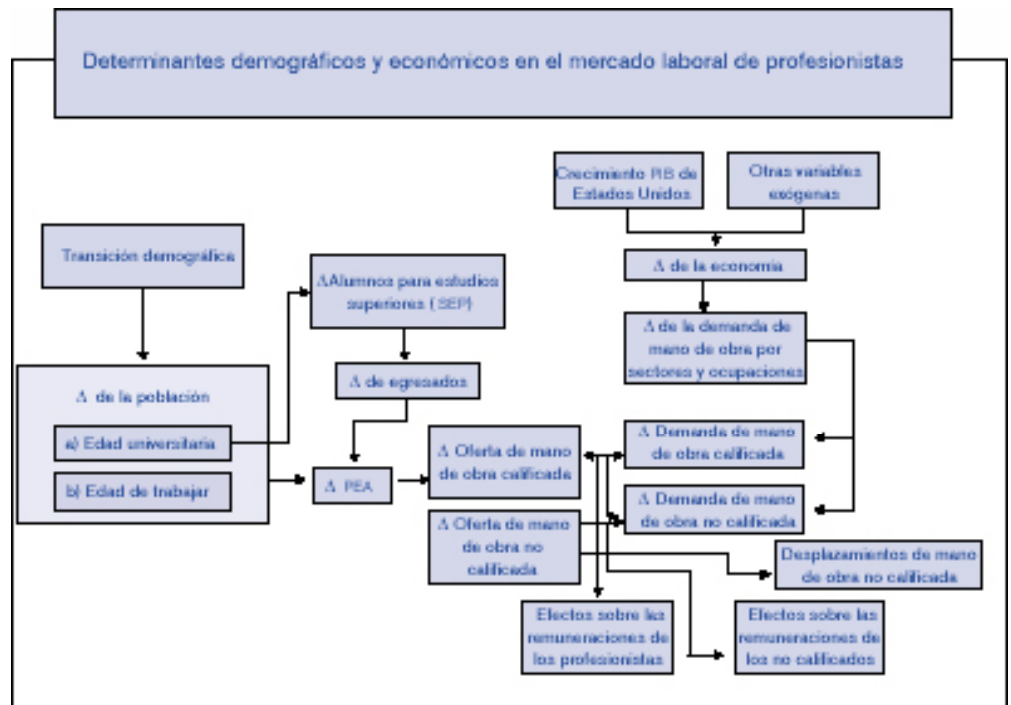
Determinantes demográficos y económicos en el mercado laboral de profesionistas

Crecimiento PIB de Estados Unidos

Otras variables exógenas

Transición demográfica

Δ de la economía

ΔAlumnos para estudios superiores (SEP)

Δ de la demanda de mano de obra por sectores y ocupaciones

Δ de la población

Δ de egresados

a) Edad universitaria

b) Edad de trabajar

Δ Oferta de mano de obra calificada

Δ Demanda de mano de obra calificada

Δ PEA

Δ Demanda de mano de obra no calificada

Δ Oferta de mano de obra no calificada

Desplazamientos de mano de obra no calificada

Efectos sobre las remuneraciones de los profesionistas

Efectos sobre las remuneraciones de los no calificados